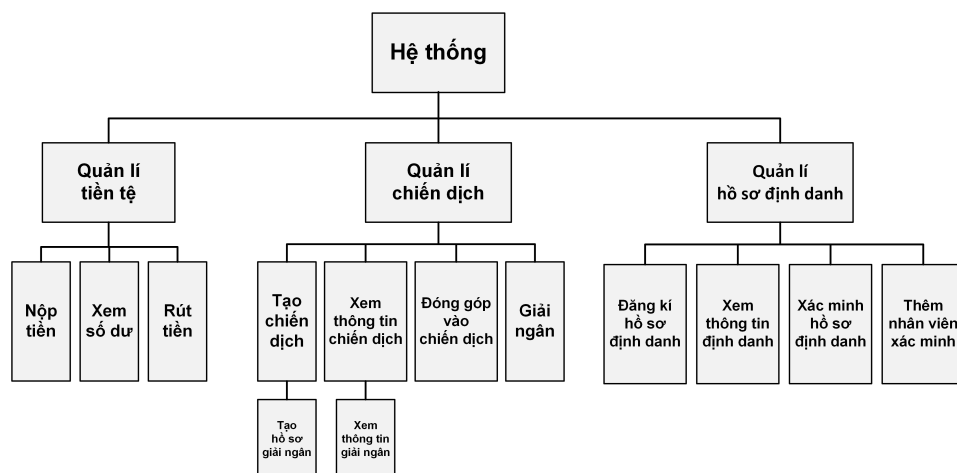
Hệ thống

Quản lí tiền tệ

Nộp tiền

Xem số dư

Rút tiền

Quản lí chiến dịch

Tạo chiến dịch

Tạo hồ sơ giải ngân

Xem thông tin chiến dịch

Xem thông tin giải ngân

Đóng góp vào chiến dịch

Giải ngân

Quản lí hồ sơ định danh

Đăng kí hồ sơ định danh

Xem thông tin định danh

Xác minh hồ sơ định danh

Thêm nhân viên xác minh